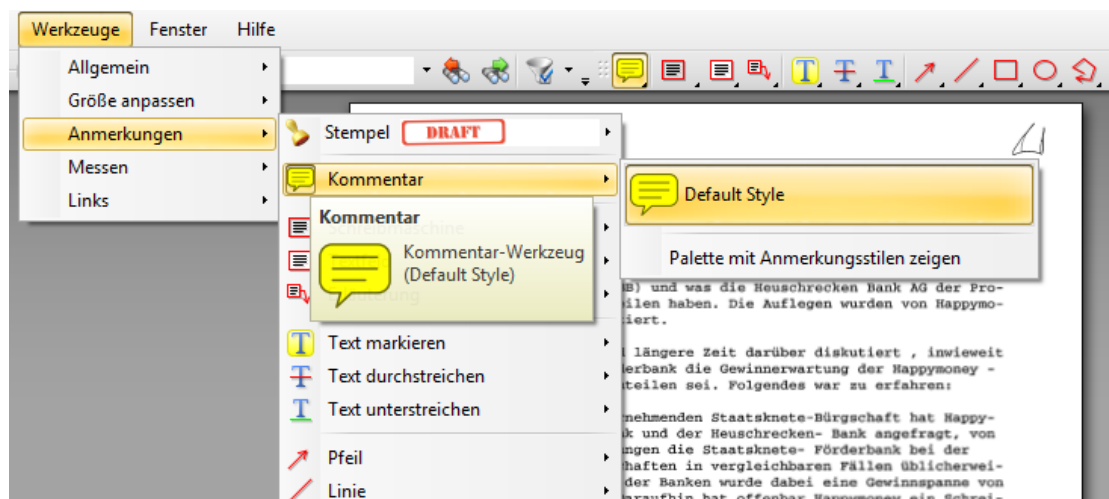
Werkzeuge Fenster Hilfe

Allgemein
Größe anpassen
Anmerkungen
Messen
Links

Stempel DRAFT
Kommentar
Schreibmaschine
Text markieren
Text durchstreichen
Text unterstreichen
Pfeil
Linie

Kommentar
Kommentar-Werkzeug (Default Style)

Default Style
Palette mit Anmerkungsstilen zeigen

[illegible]B) und was die Heuschrecken Bank AG der Pro-
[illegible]ilen haben. Die Auflegen wurden von Happymo-
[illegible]iert.

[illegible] längere Zeit darüber diskutiert , inwieweit
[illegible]rbank die Gewinnerwartung der Happymoney -
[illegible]teilen sei. Folgendes war zu erfahren:

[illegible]nehmenden Staatsknete-Bürgschaft hat Happy-
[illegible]k und der Heuschrecken- Bank angefragt, von
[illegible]ngen die Staatsknete- Förderbank bei der
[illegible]haften in vergleichbaren Fällen üblicherwei-
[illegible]der Banken wurde dabei eine Gewinnspanne von
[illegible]